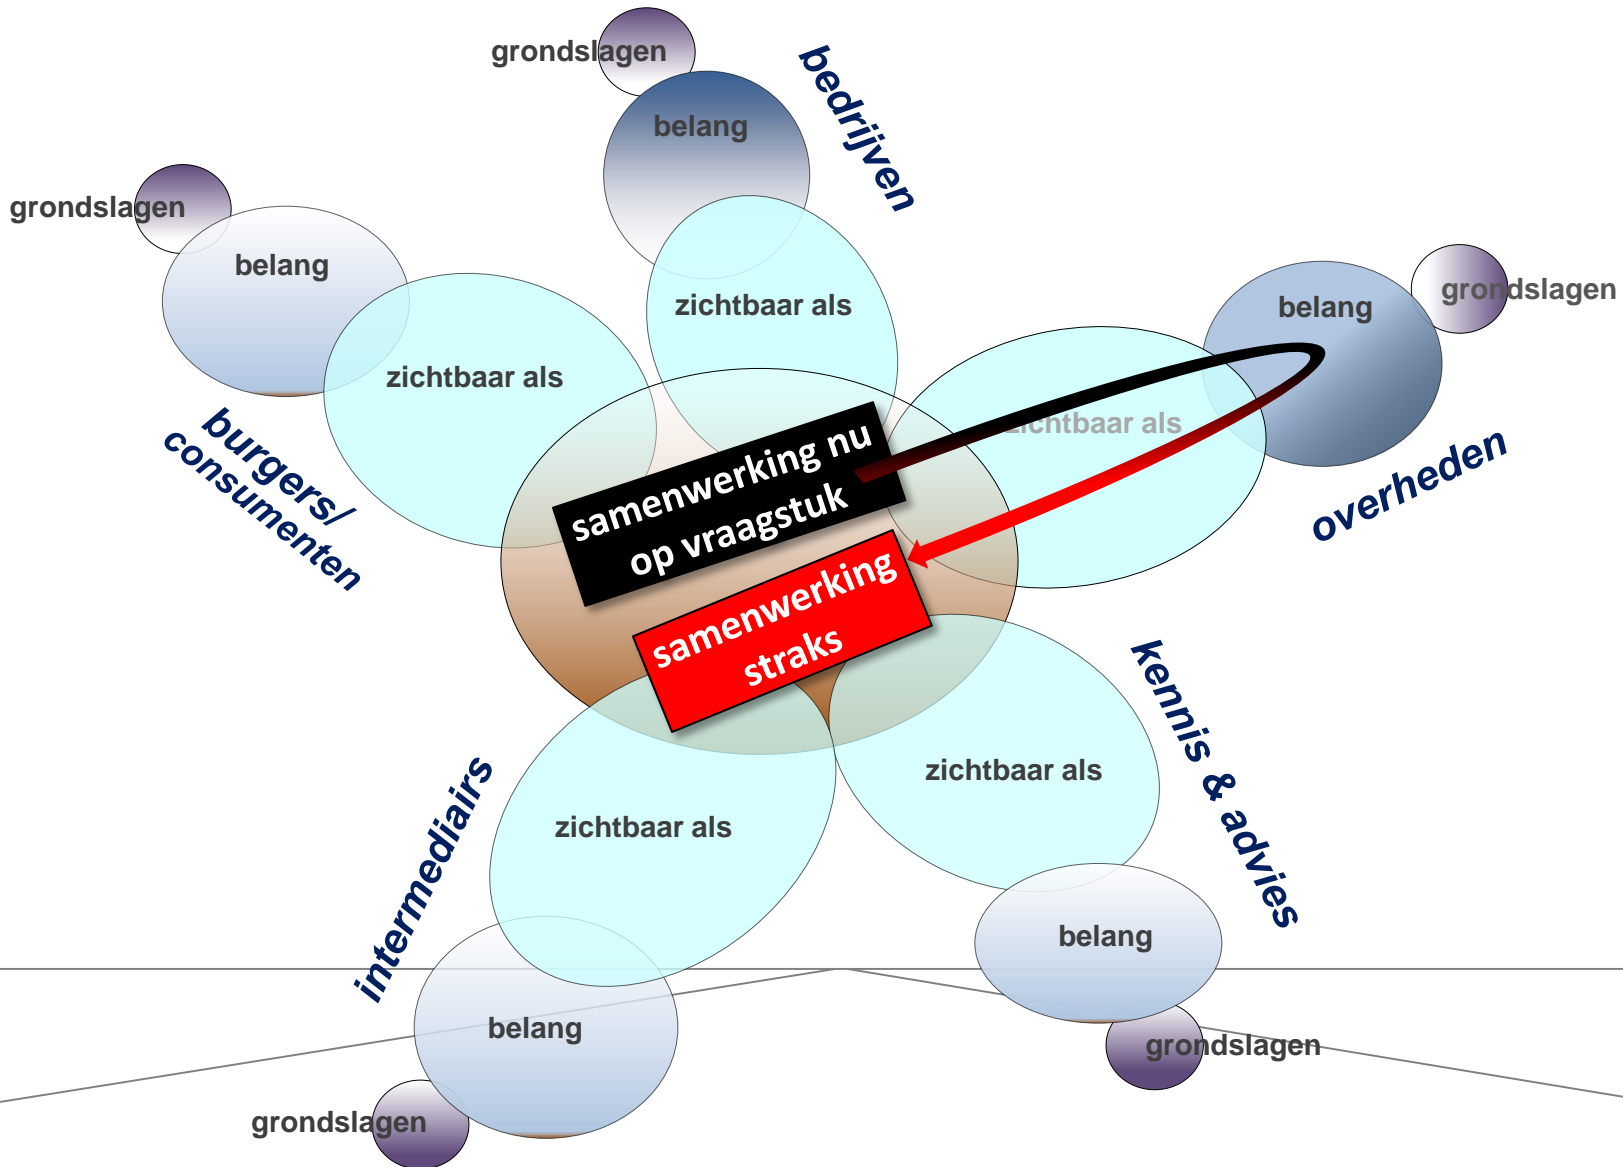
grondslagen
belang
bedrijven
grondslagen
belang
zichtbaar als
zichtbaar als
belang
grondslagen
zichtbaar als
burgers/ consumenten
samenwerking nu op vraagstuk
overheden
samenwerking straks
kennis & advies
zichtbaar als
zichtbaar als
intermediairs
belang
belang
grondslagen
grondslagen